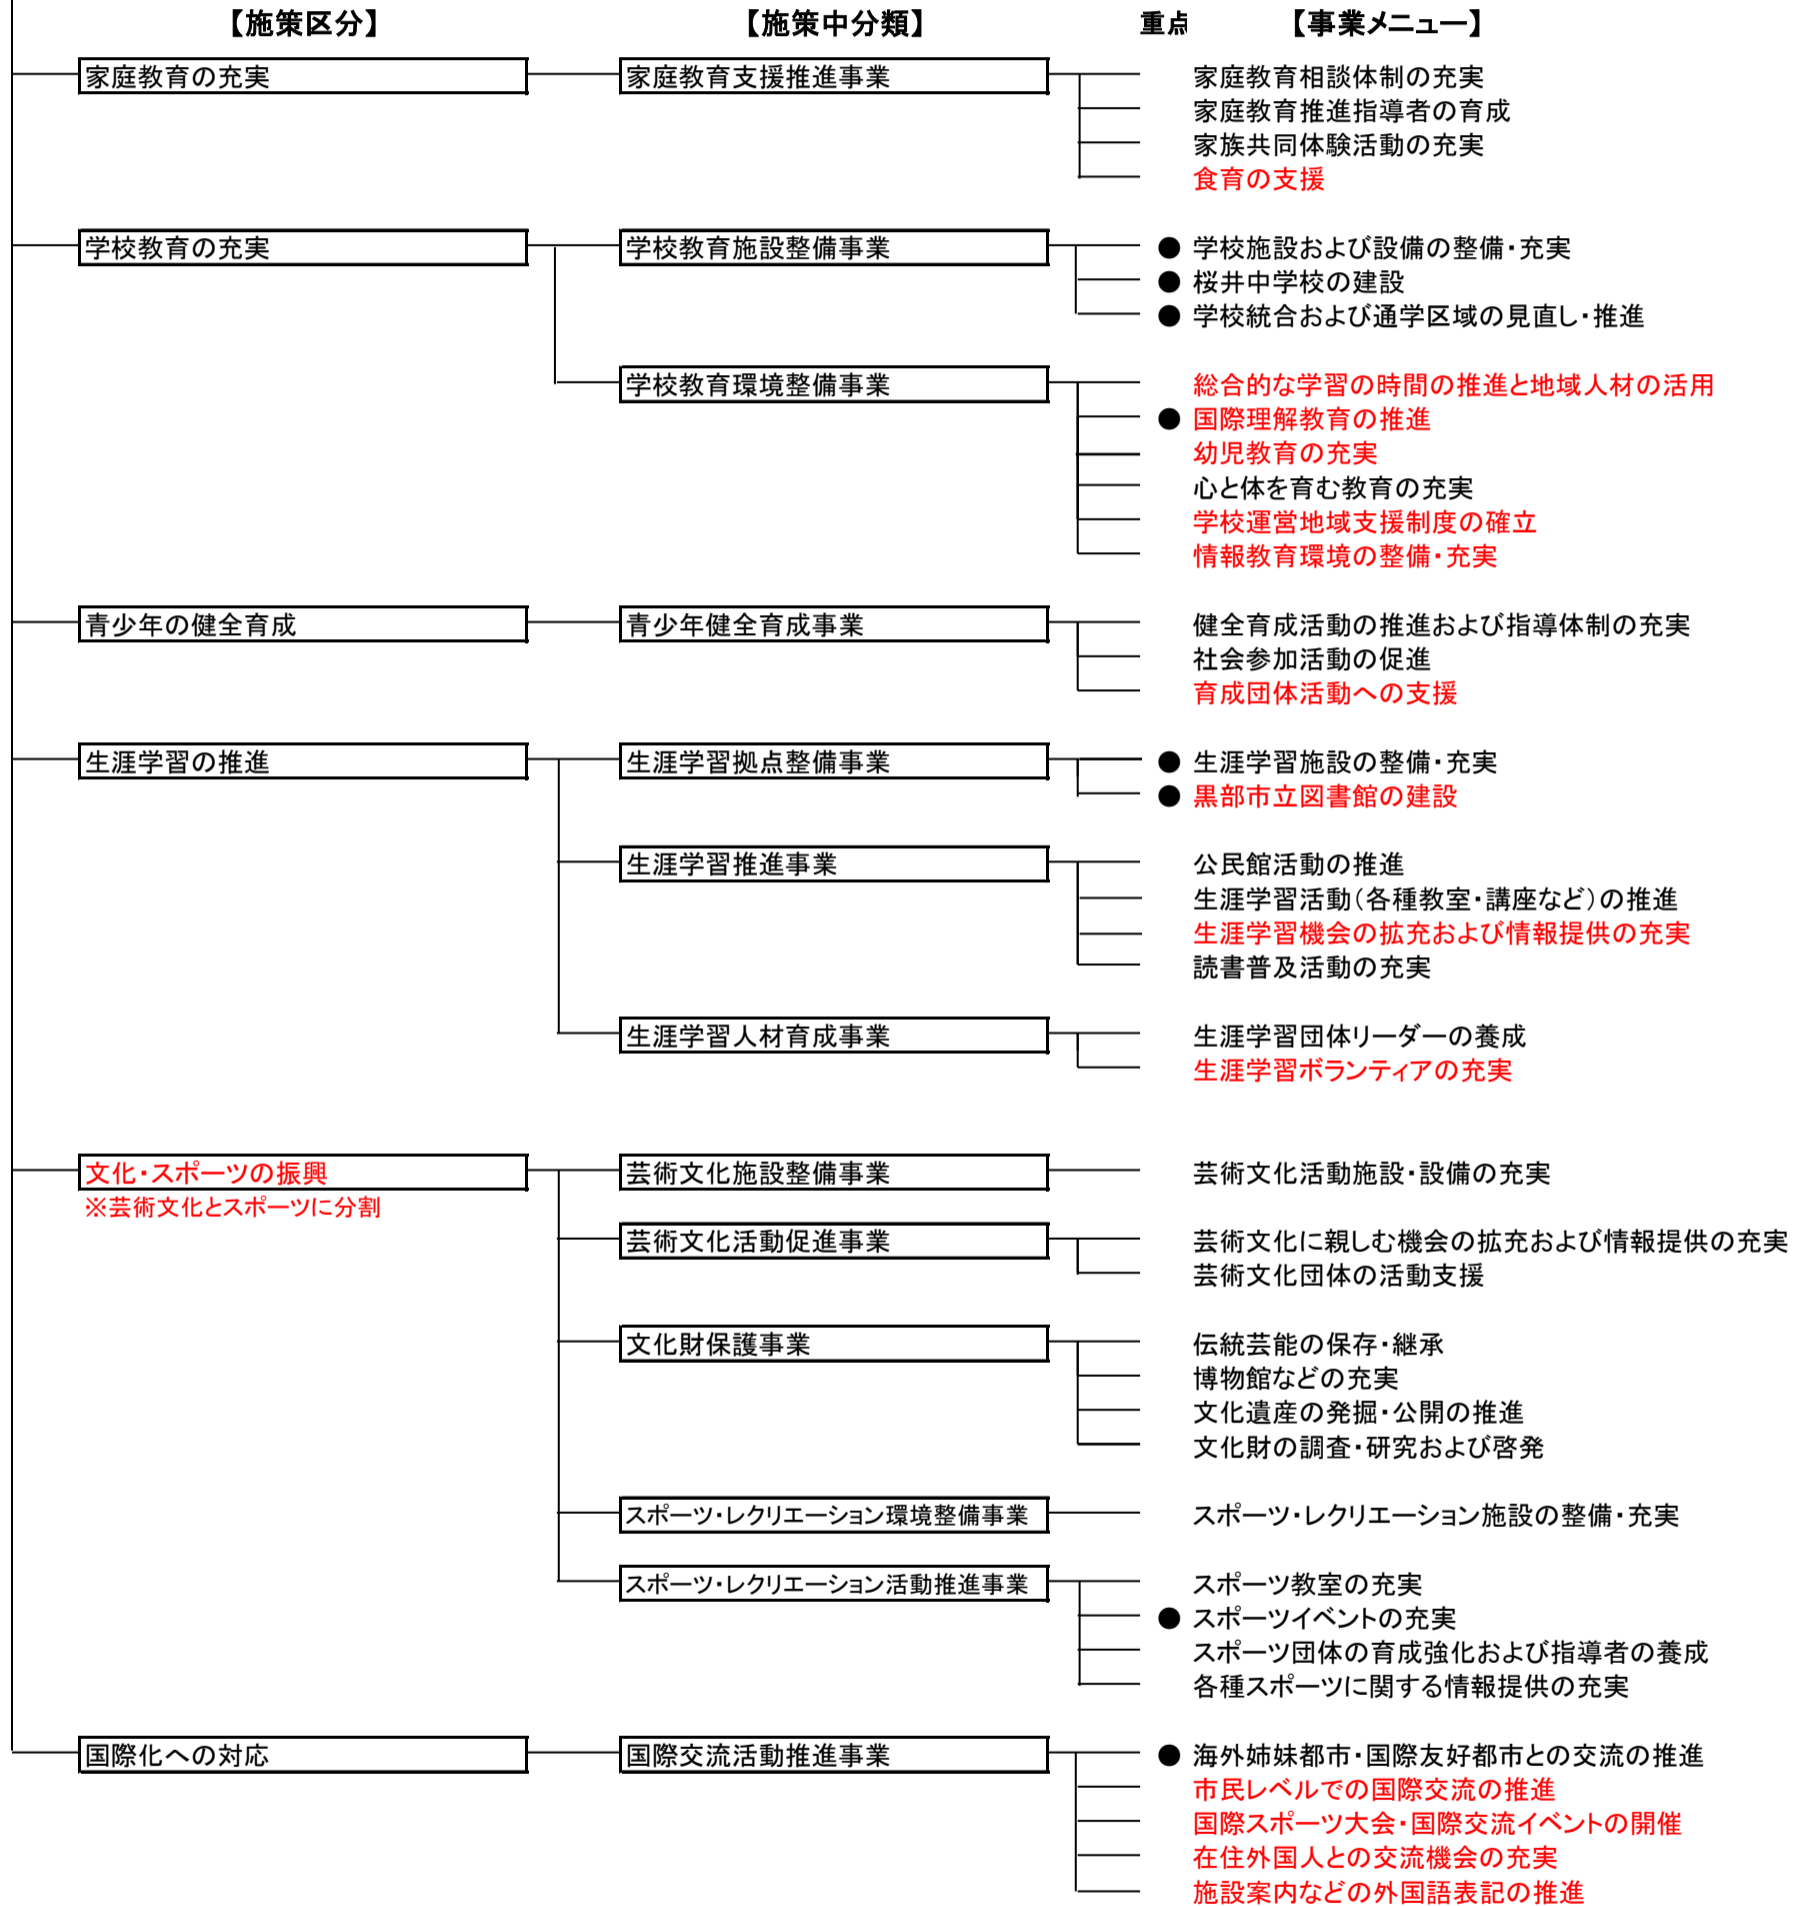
【施策区分】 【施策中分類】 重点 【事業メニュー】

家庭教育の充実
家庭教育支援推進事業
家庭教育相談体制の充実
家庭教育推進指導者の育成
家族共同体験活動の充実
食育の支援

学校教育の充実
学校教育施設整備事業
● 学校施設および設備の整備・充実
● 桜井中学校の建設
● 学校統合および通学区域の見直し・推進

学校教育環境整備事業
総合的な学習の時間の推進と地域人材の活用
● 国際理解教育の推進
幼児教育の充実
心と体を育む教育の充実
学校運営地域支援制度の確立
情報教育環境の整備・充実

青少年の健全育成
青少年健全育成事業
健全育成活動の推進および指導体制の充実
社会参加活動の促進
育成団体活動への支援

生涯学習の推進
生涯学習拠点整備事業
● 生涯学習施設の整備・充実
● 黒部市立図書館の建設

生涯学習推進事業
公民館活動の推進
生涯学習活動（各種教室・講座など）の推進
生涯学習機会の拡充および情報提供の充実
読書普及活動の充実

生涯学習人材育成事業
生涯学習団体リーダーの養成
生涯学習ボランティアの充実

文化・スポーツの振興
※芸術文化とスポーツに分割
芸術文化施設整備事業
芸術文化活動施設・設備の充実

芸術文化活動促進事業
芸術文化に親しむ機会の拡充および情報提供の充実
芸術文化団体の活動支援

文化財保護事業
伝統芸能の保存・継承
博物館などの充実
文化遺産の発掘・公開の推進
文化財の調査・研究および啓発

スポーツ・レクリエーション環境整備事業
スポーツ・レクリエーション施設の整備・充実

スポーツ・レクリエーション活動推進事業
スポーツ教室の充実
● スポーツイベントの充実
スポーツ団体の育成強化および指導者の養成
各種スポーツに関する情報提供の充実

国際化への対応
国際交流活動推進事業
● 海外姉妹都市・国際友好都市との交流の推進
市民レベルでの国際交流の推進
国際スポーツ大会・国際交流イベントの開催
在住外国人との交流機会の充実
施設案内などの外国語表記の推進